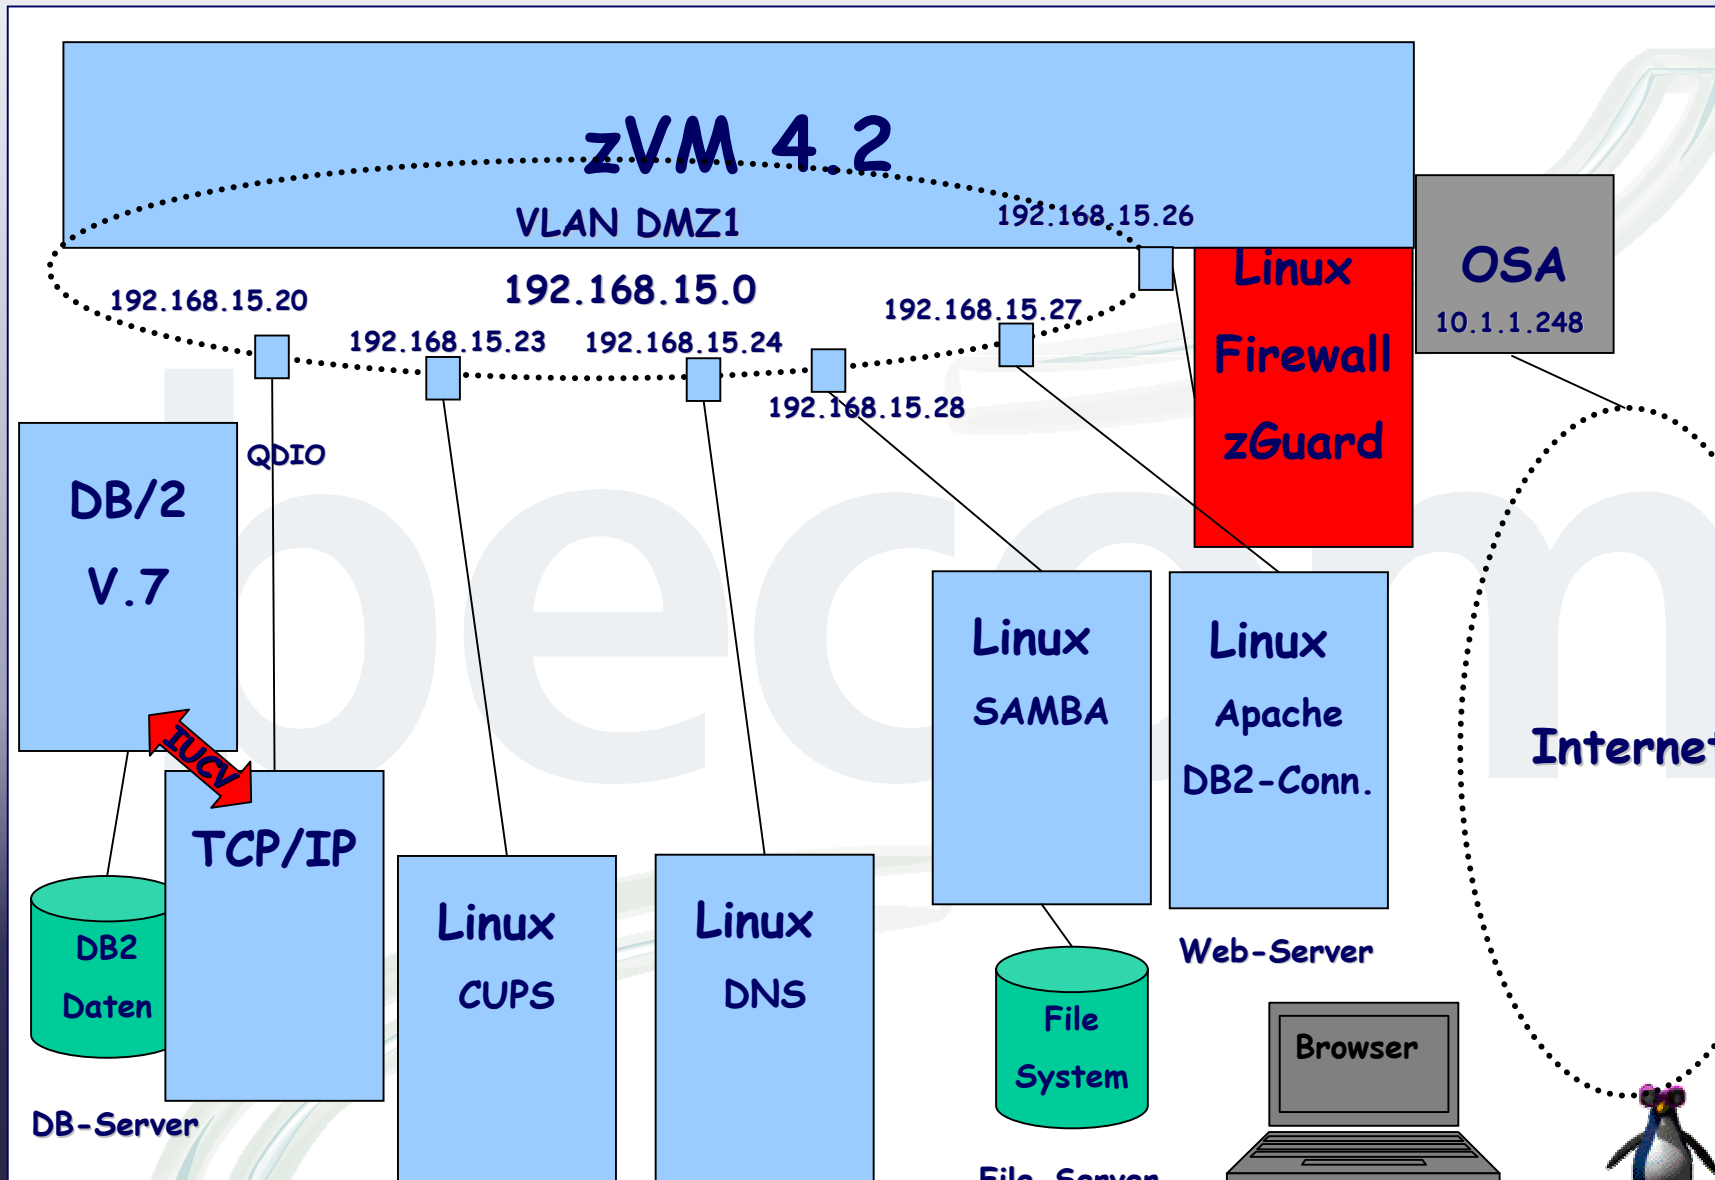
zVM 4.2

VLAN DMZ1

192.168.15.26

OSA
10.1.1.248

Linux
Firewall
zGuard

192.168.15.0

192.168.15.20

192.168.15.23

192.168.15.24

192.168.15.27

192.168.15.28

QDIO

DB/2
V.7

IUCV

TCP/IP

DB2
Daten

DB-Server

Linux
CUPS

Linux
DNS

Linux
SAMBA

File
System

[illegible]

Linux
Apache
DB2-Conn.

Web-Server

Browser

Internet